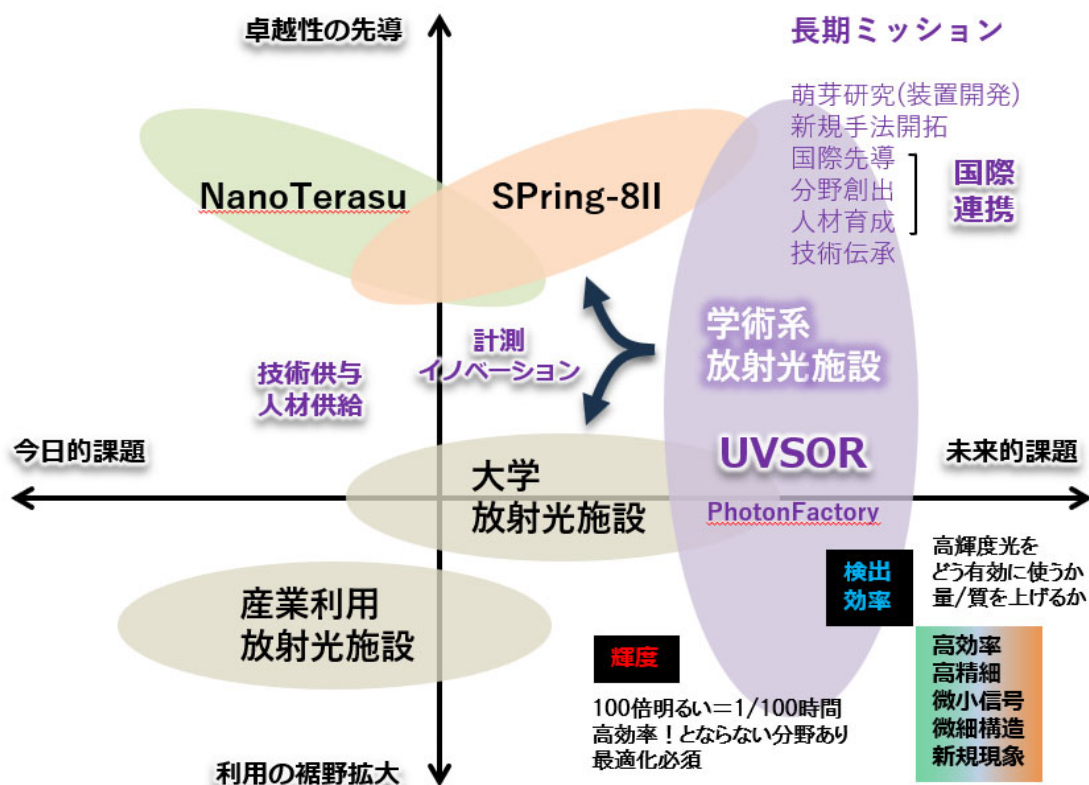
卓越性の先導

長期ミッション

萌芽研究(装置開発)
新規手法開拓
国際先導
分野創出
人材育成
技術伝承

国際
連携

NanoTerasu

SPring-8II

計測
イノベーション

学術系
放射光施設

技術供与
人材供給

今日的課題

UVSOR

未来的課題

大学
放射光施設

PhotonFactory

検出
効率

高輝度光を
どう有効に使うか
量/質を上げるか

産業利用
放射光施設

高効率
高精細
微小信号
微細構造
新規現象

輝度

100倍明るい＝1/100時間
高効率！とならない分野あり
最適化必須

利用の裾野拡大